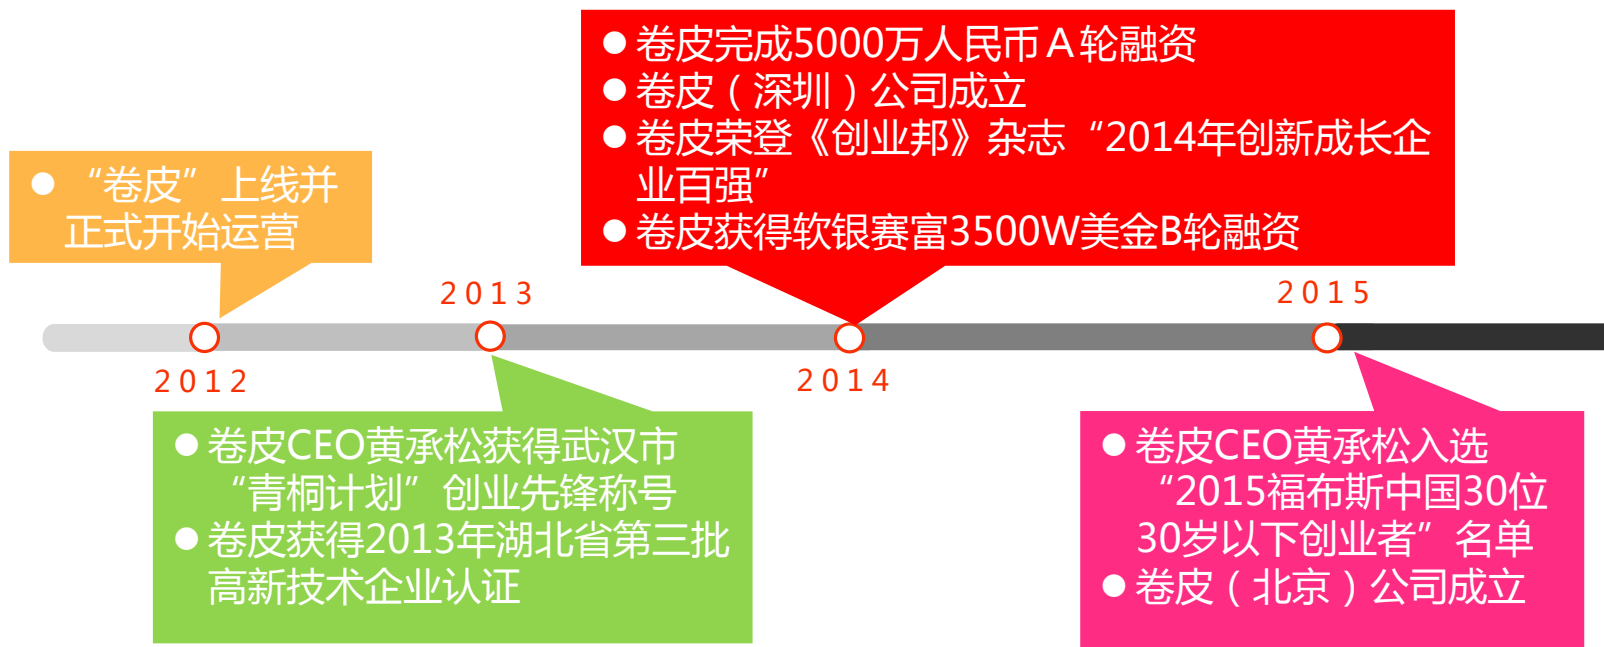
● “卷皮”上线并正式开始运营

2012

2013

● 卷皮CEO黄承松获得武汉市“青桐计划”创业先锋称号
● 卷皮获得2013年湖北省第三批高新技术企业认证

● 卷皮完成5000万人民币 A 轮融资
● 卷皮（深圳）公司成立
● 卷皮荣登《创业邦》杂志“2014年创新成长企业百强”
● 卷皮获得软银赛富3500W美金B轮融资

2014

2015

● 卷皮CEO黄承松入选“2015福布斯中国30位30岁以下创业者”名单
● 卷皮（北京）公司成立